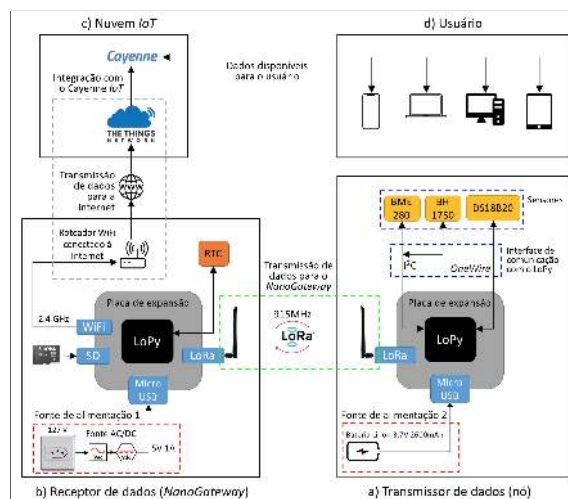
c) Nuvem IoT

Cayenne

Integração com o Cayenne IoT

THE THINGS NETWORK

Transmissão de dados para a Internet

www

Roteador WiFi conectado à Internet

RTC

2.4 GHz

WiFi

SD

Placa de expansão

LoPy

LoRa

Micro USB

Fonte de alimentação 1

127V

Fonte AC/DC

5V 1A

b) Receptor de dados (NanoGateway)

Dados disponíveis para o usuário

d) Usuário

Transmissão de dados para o NanoGateway

915MHz

LoRa

Sensores

BME 280

BH 1750

DS18B20

Interface de comunicação com o LoPy

I²C

OneWire

Placa de expansão

LoPy

LoRa

Micro USB

Fonte de alimentação 2

Bateria Li-ion 3.7V 2600mAh

a) Transmissor de dados (nó)